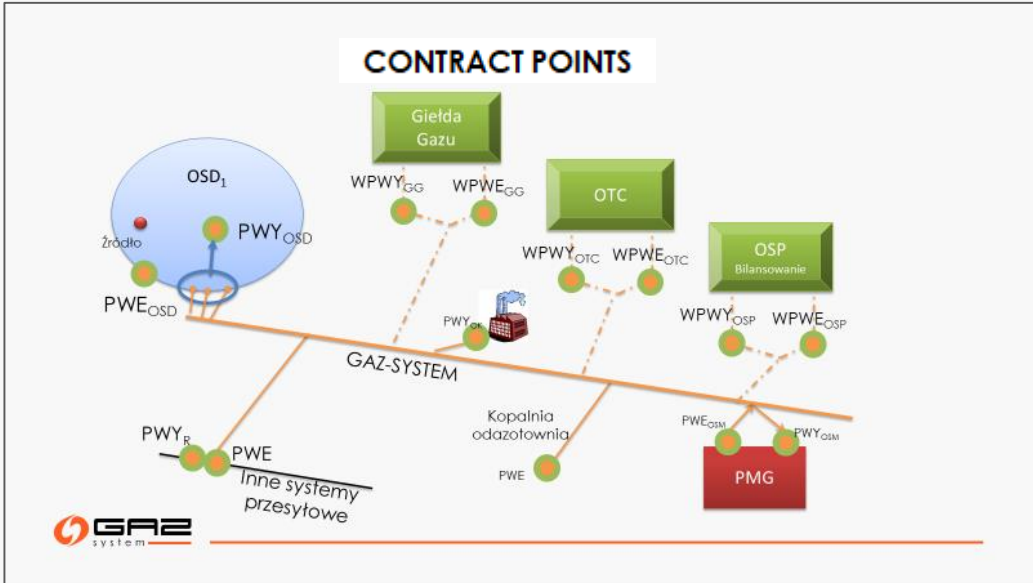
CONTRACT POINTS

Giełda Gazu

OSD$_1$

Źródło

PWY$_{OSD}$

PWE$_{OSD}$

WPWY$_{GG}$

WPWE$_{GG}$

OTC

WPWY$_{OTC}$

WPWE$_{OTC}$

OSP
Bilansowanie

WPWY$_{OSP}$

WPWE$_{OSP}$

PWY$_{OK}$

GAZ-SYSTEM

Kopalnia odazotownia

PWE

PWE$_{OSM}$

PWY$_{OSM}$

PMG

PWY$_R$

PWE

Inne systemy przesyłowe

GAZ system